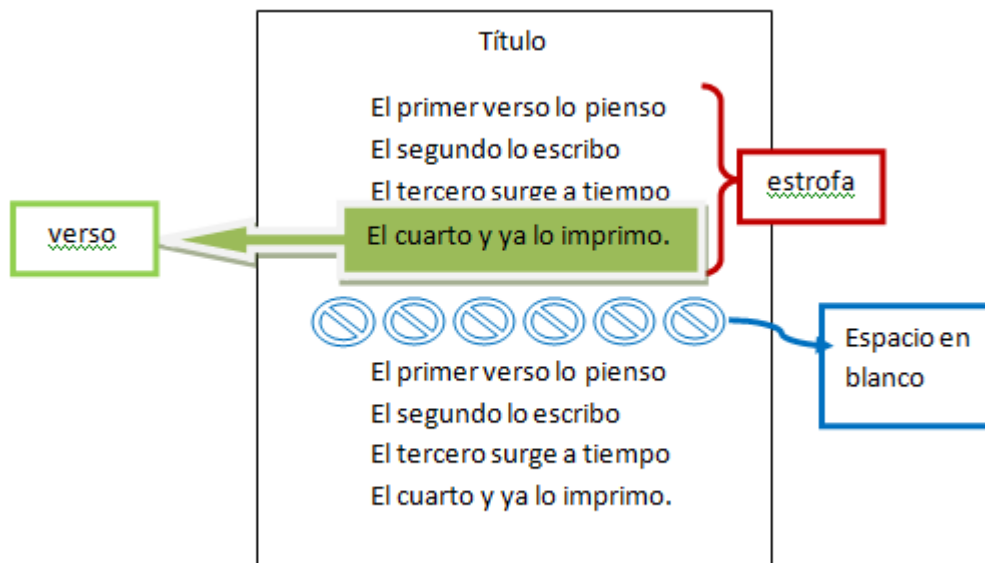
Título

El primer verso lo pienso
El segundo lo escribo
El tercero surge a tiempo
El cuarto y ya lo imprimo.

estrofa

verso

Espacio en blanco

El primer verso lo pienso
El segundo lo escribo
El tercero surge a tiempo
El cuarto y ya lo imprimo.